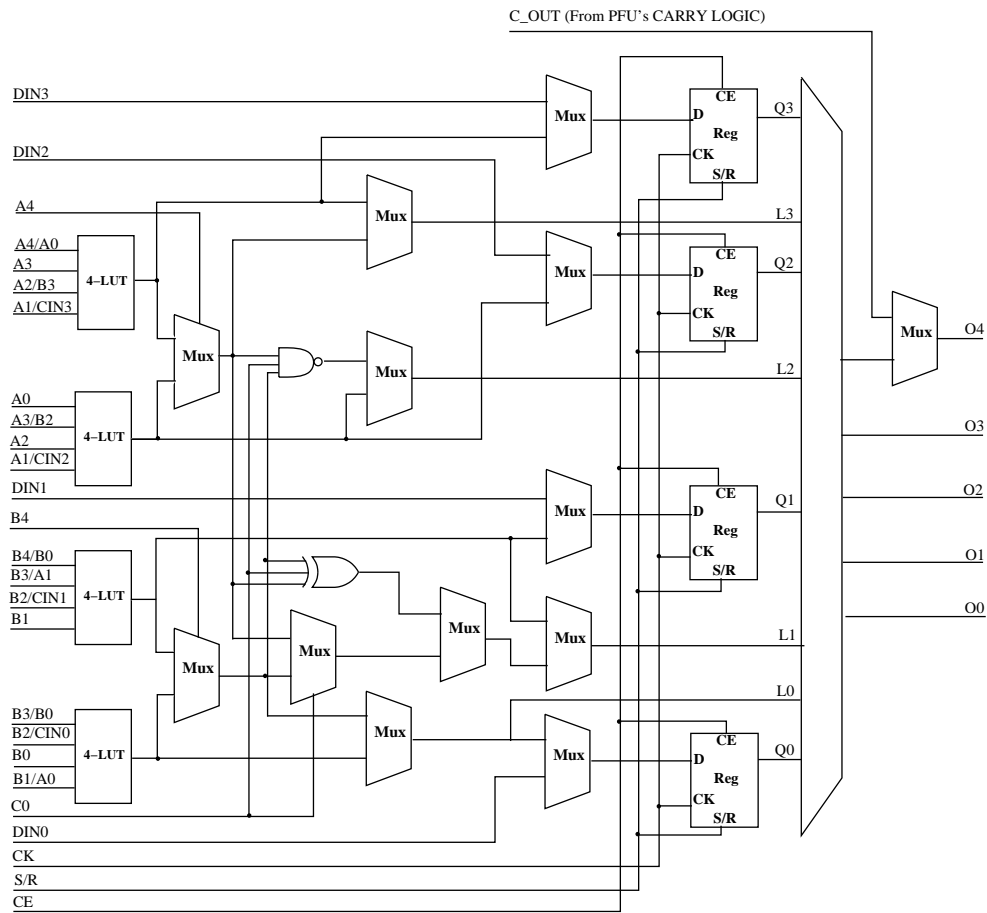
C_OUT (From PFU's CARRY LOGIC)

DIN3

Mux

CE
D
Reg
CK
S/R

Q3

DIN2

A4

Mux

L3

A4/A0
A3
A2/B3
A1/CIN3

4-LUT

Mux

CE
D
Reg
CK
S/R

Q2

Mux

Mux

L2

Mux

O4

A0
A3/B2
A2
A1/CIN2

4-LUT

O3

DIN1

Mux

CE
D
Reg
CK
S/R

Q1

O2

B4

B4/B0
B3/A1
B2/CIN1
B1

4-LUT

O1

Mux

O0

Mux

Mux

L1

Mux

L0

B3/B0
B2/CIN0
B0
B1/A0

4-LUT

Mux

Mux

CE
D
Reg
CK
S/R

Q0

C0
DIN0
CK
S/R
CE